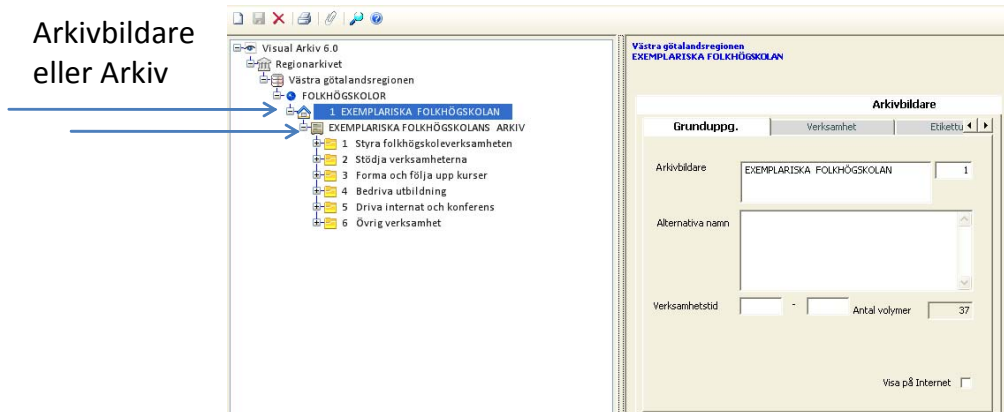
Arkivbildare eller Arkiv

Visual Arkiv 6.0
Regionarkivet
Västra götalandsregionen
FOLKHÖGSKOLOR
1 EXEMPLARISKA FOLKHÖGSKOLAN
EXEMPLARISKA FOLKHÖGSKOLANS ARKIV
1 Styra folkhögskoleverksamheten
2 Stödja verksamheterna
3 Forma och följa upp kurser
4 Bedriva utbildning
5 Driva internat och konferens
6 Övrig verksamhet

Västra götalandsregionen
EXEMPLARISKA FOLKHÖGSKOLAN

Arkivbildare

| Grunduppg. | Verksamhet | Etikettu |
|---|---|---|

Arkivbildare EXEMPLARISKA FOLKHÖGSKOLAN 1

Alternativa namn

Verksamhetstid - Antal volymer 37

Visa på Internet